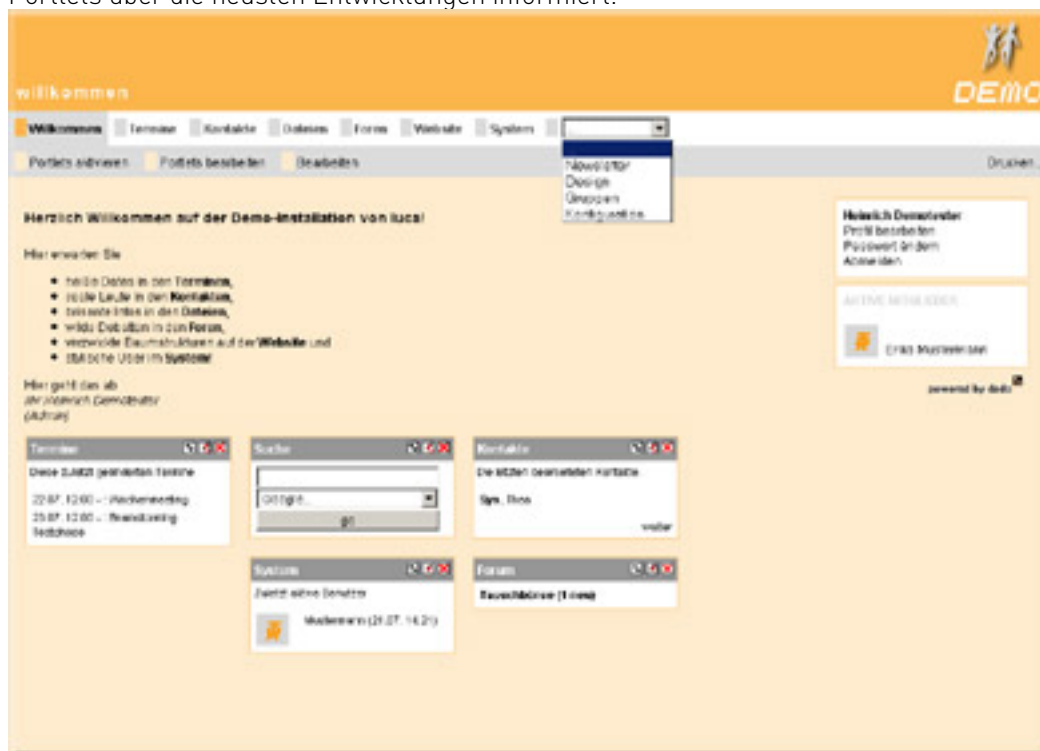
Portlets über die neusten Entwicklungen informiert.

willkommen

DEMO

Willkommen Termine Kontakte Dateien Forum Website System

Newsletter
Design
Gruppen
Konfiguration

Portlets aktivieren Portlets bearbeiten Bearbeiten

Drucken

Herzlich Willkommen auf der Demo-Installation von lucal

Hier erwarten Sie

- heiße Dates in den Terminen,
- coole Leute in den Kontakten,
- brisante Infos in den Dateien,
- wilde Debatten in dem Forum,
- verzweigte Baumstrukturen auf der Website und
- statische User im System!

Hier geht das ab
Ihr Heinrich Demotester
(Autrum)

Heinrich Demotester
Profil bearbeiten
Passwort ändern
Abmelden

AKTIVE MITGLIEDER

Erika Mustermann

powered by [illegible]

Termine
Diese 3 zuletzt geänderten Termine
22.07. 12:00 - Wochenmeeting
25.07. 12:00 - Teammeeting
Testphase

Suche
Ortsgrö...
go

Kontakte
Die letzten bearbeiteten Kontakte
Sys, Ross
weiter

System
Zuletzt aktive Benutzer
Mustermann (21.07. 14:21)

Forum
Tauschbörse (1 neue)